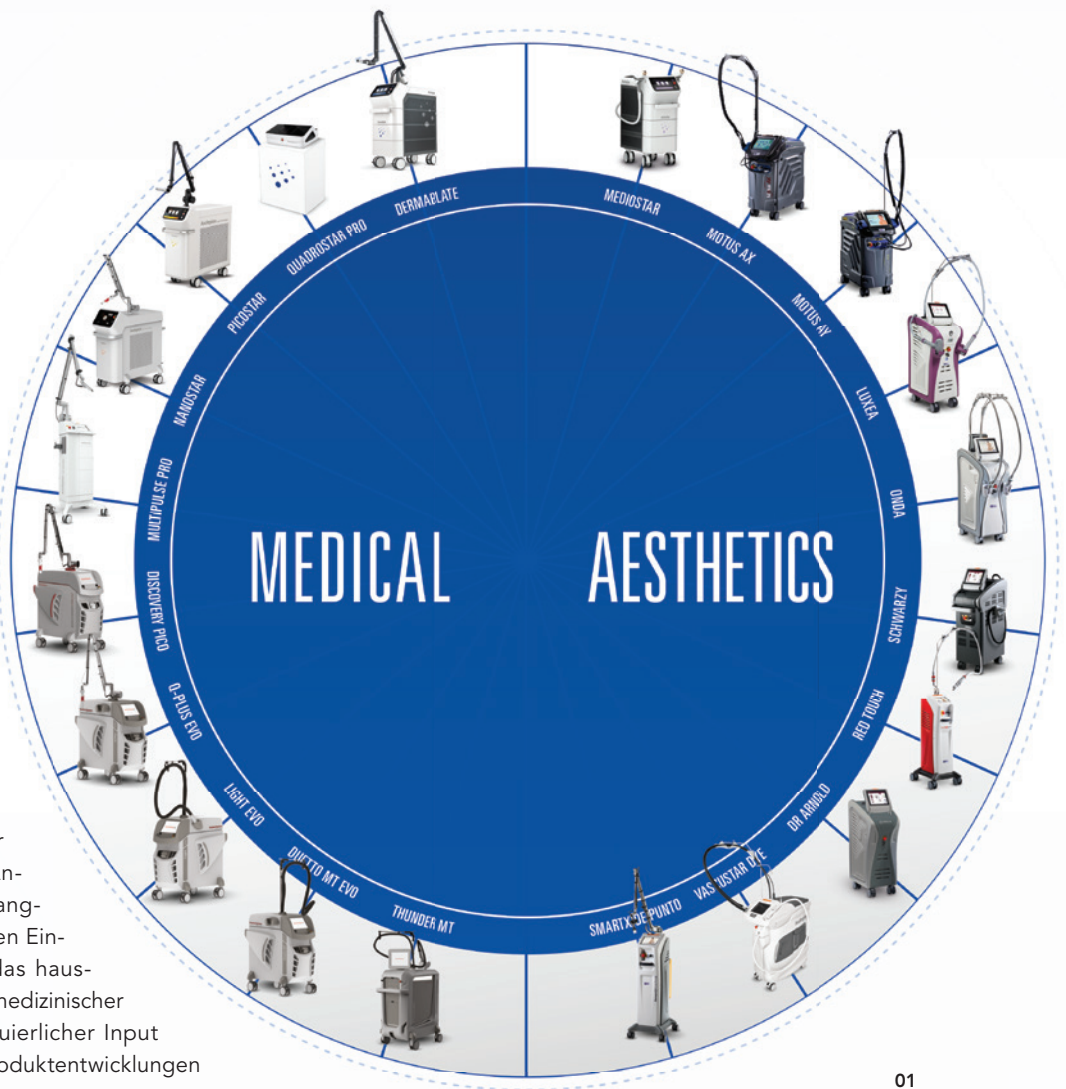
MEDICAL AESTHETICS

DERMABLATE
MEDIOSTAR
MOTUS AX
MOTUS AY
LUXEA
ONDA
SCHWARZY
RED TOUCH
DR ARNOLD
VASCUSTAR LITE
SMARTXIDE PUNTO
THUNDER MT
DUETTO MT EVO
LIGHT EVO
Q-PLUS EVO
DISCOVERY PICO
MULTIPULSE PRO
NANOSTAR
PICOSTAR
QUADROSTAR PRO

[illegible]-
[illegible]n-
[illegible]ang-
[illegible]en Ein-
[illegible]as haus-
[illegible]edizinischer
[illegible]uierlicher Input
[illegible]oduktentwicklungen

01